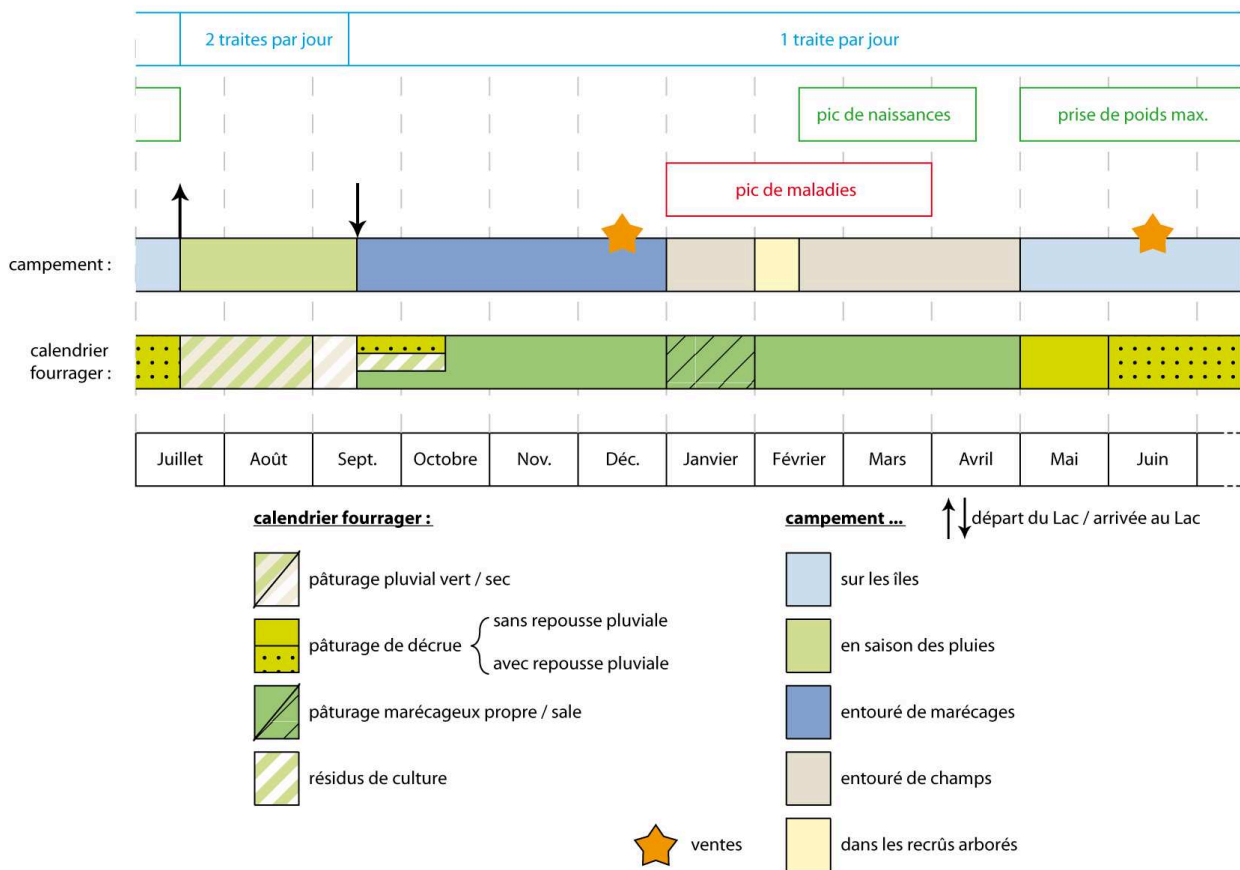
2 traites par jour

1 traite par jour

pic de naissances

prise de poids max.

pic de maladies

campement :

calendrier fourrager :

| Juillet | Août | Sept. | Octobre | Nov. | Déc. | Janvier | Février | Mars | Avril | Mai | Juin |
|---|---|---|---|---|---|---|---|---|---|---|---|

calendrier fourrager :

pâturage pluvial vert / sec

pâturage de décrue
sans repousse pluviale
avec repousse pluviale

pâturage marécageux propre / sale

résidus de culture

ventes

campement ...

départ du Lac / arrivée au Lac

sur les îles

en saison des pluies

entouré de marécages

entouré de champs

dans les recrûs arborés